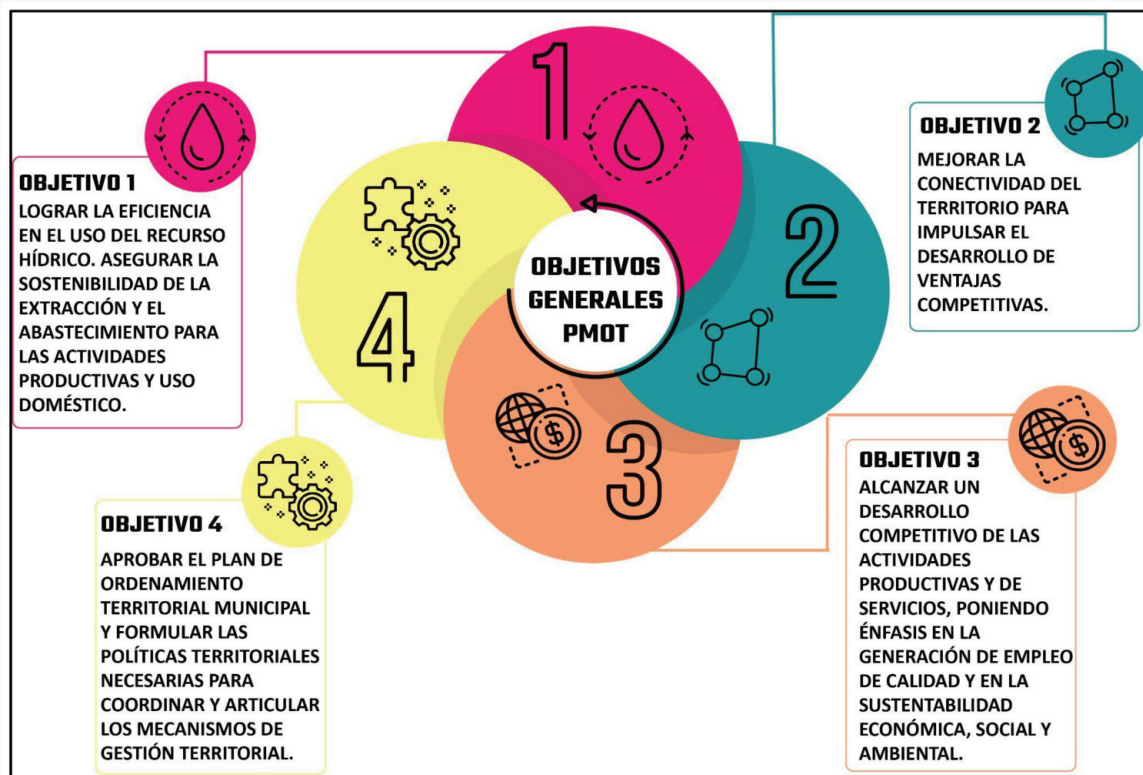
1

2

3

4

OBJETIVOS GENERALES PMOT

OBJETIVO 1
LOGRAR LA EFICIENCIA EN EL USO DEL RECURSO HÍDRICO. ASEGURAR LA SOSTENIBILIDAD DE LA EXTRACCIÓN Y EL ABASTECIMIENTO PARA LAS ACTIVIDADES PRODUCTIVAS Y USO DOMÉSTICO.

OBJETIVO 2
MEJORAR LA CONECTIVIDAD DEL TERRITORIO PARA IMPULSAR EL DESARROLLO DE VENTAJAS COMPETITIVAS.

OBJETIVO 3
ALCANZAR UN DESARROLLO COMPETITIVO DE LAS ACTIVIDADES PRODUCTIVAS Y DE SERVICIOS, PONIENDO ÉNFASIS EN LA GENERACIÓN DE EMPLEO DE CALIDAD Y EN LA SUSTENTABILIDAD ECONÓMICA, SOCIAL Y AMBIENTAL.

OBJETIVO 4
APROBAR EL PLAN DE ORDENAMIENTO TERRITORIAL MUNICIPAL Y FORMULAR LAS POLÍTICAS TERRITORIALES NECESARIAS PARA COORDINAR Y ARTICULAR LOS MECANISMOS DE GESTIÓN TERRITORIAL.